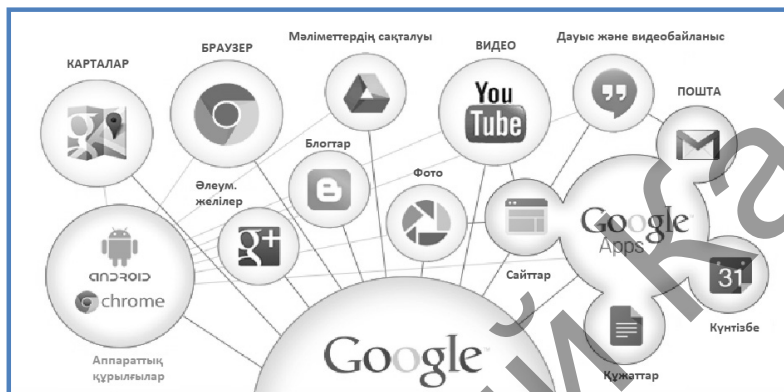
КАРТАЛАР

БРАУЗЕР

Мәліметтердің сақталуы

ВИДЕО

Дауыс және видеобайланыс

ПОШТА

Блогтар

Әлеум. желілер

Фото

You Tube

Google Apps

Сайттар

31

android

chrome

Күнтізбе

Аппараттық құрылғылар

Google

Құжаттар